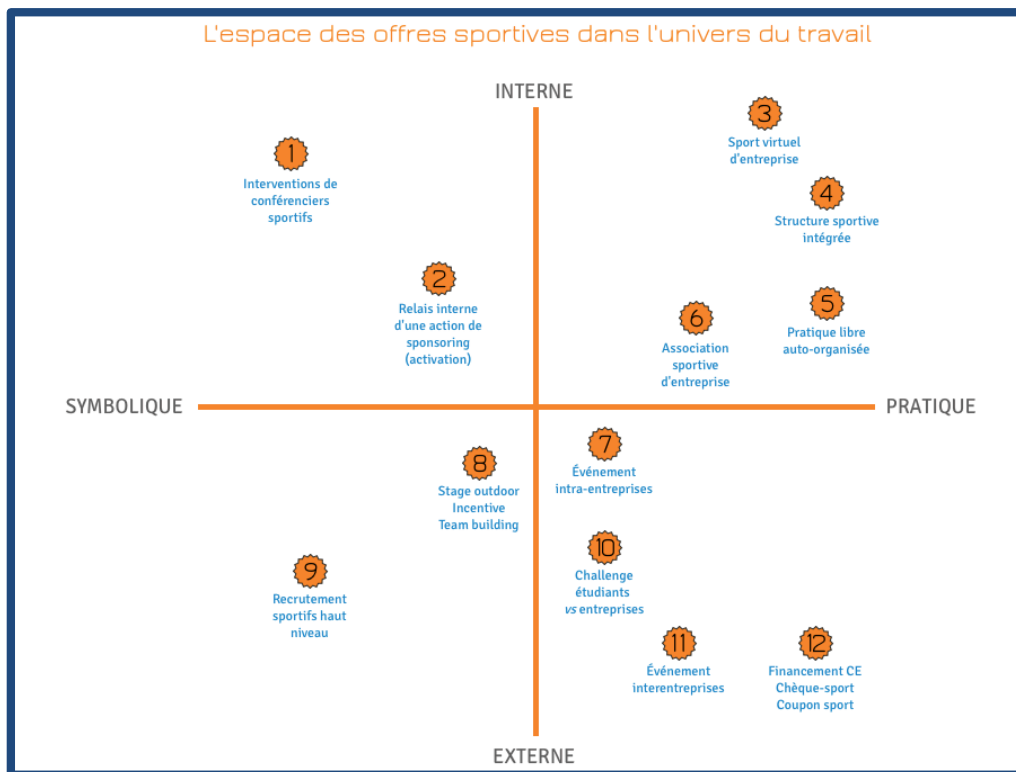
L'espace des offres sportives dans l'univers du travail

INTERNE

1
Interventions de conférenciers sportifs

3
Sport virtuel d'entreprise

4
Structure sportive intégrée

2
Relais interne d'une action de sponsoring (activation)

6
Association sportive d'entreprise

5
Pratique libre auto-organisée

SYMBOLIQUE

PRATIQUE

8
Stage outdoor
Incentive
Team building

7
Événement intra-entreprises

9
Recrutement sportifs haut niveau

10
Challenge étudiants *vs* entreprises

11
Événement interentreprises

12
Financement CE
Chèque-sport
Coupon sport

EXTERNE